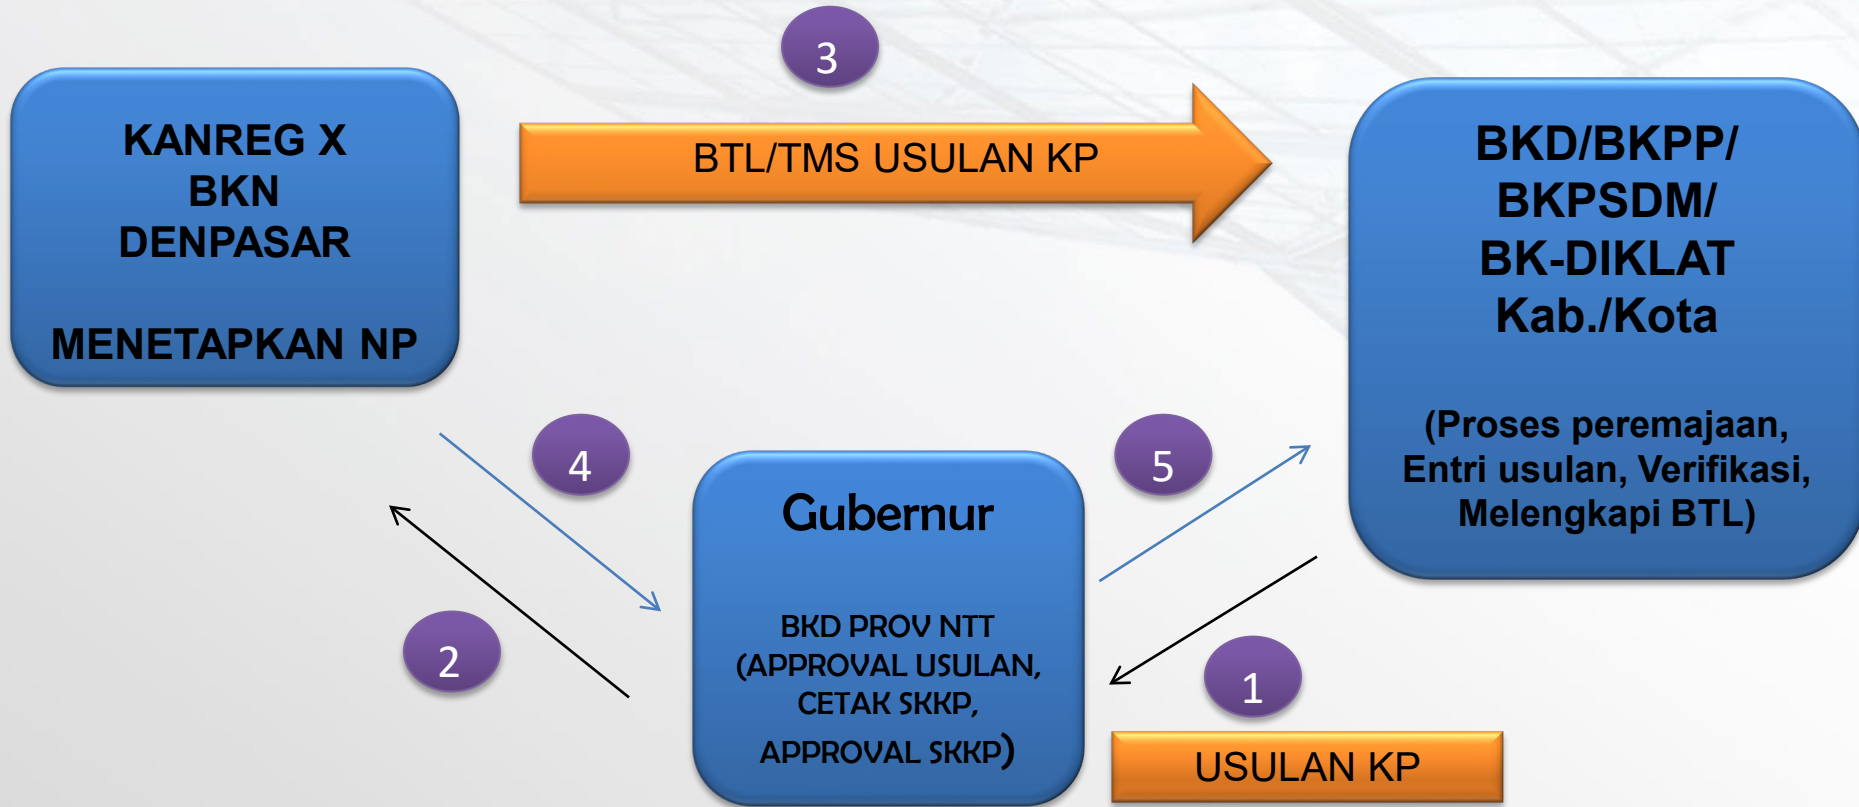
3

BTL/TMS USULAN KP

KANREG X
BKN
DENPASAR

MENETAPKAN NP

BKD/BKPP/
BKPSDM/
BK-DIKLAT
Kab./Kota

(Proses peremajaan, Entri usulan, Verifikasi, Melengkapi BTL)

4

5

Gubernur

BKD PROV NTT
(APPROVAL USULAN, CETAK SKKP, APPROVAL SKKP)

2

1

USULAN KP